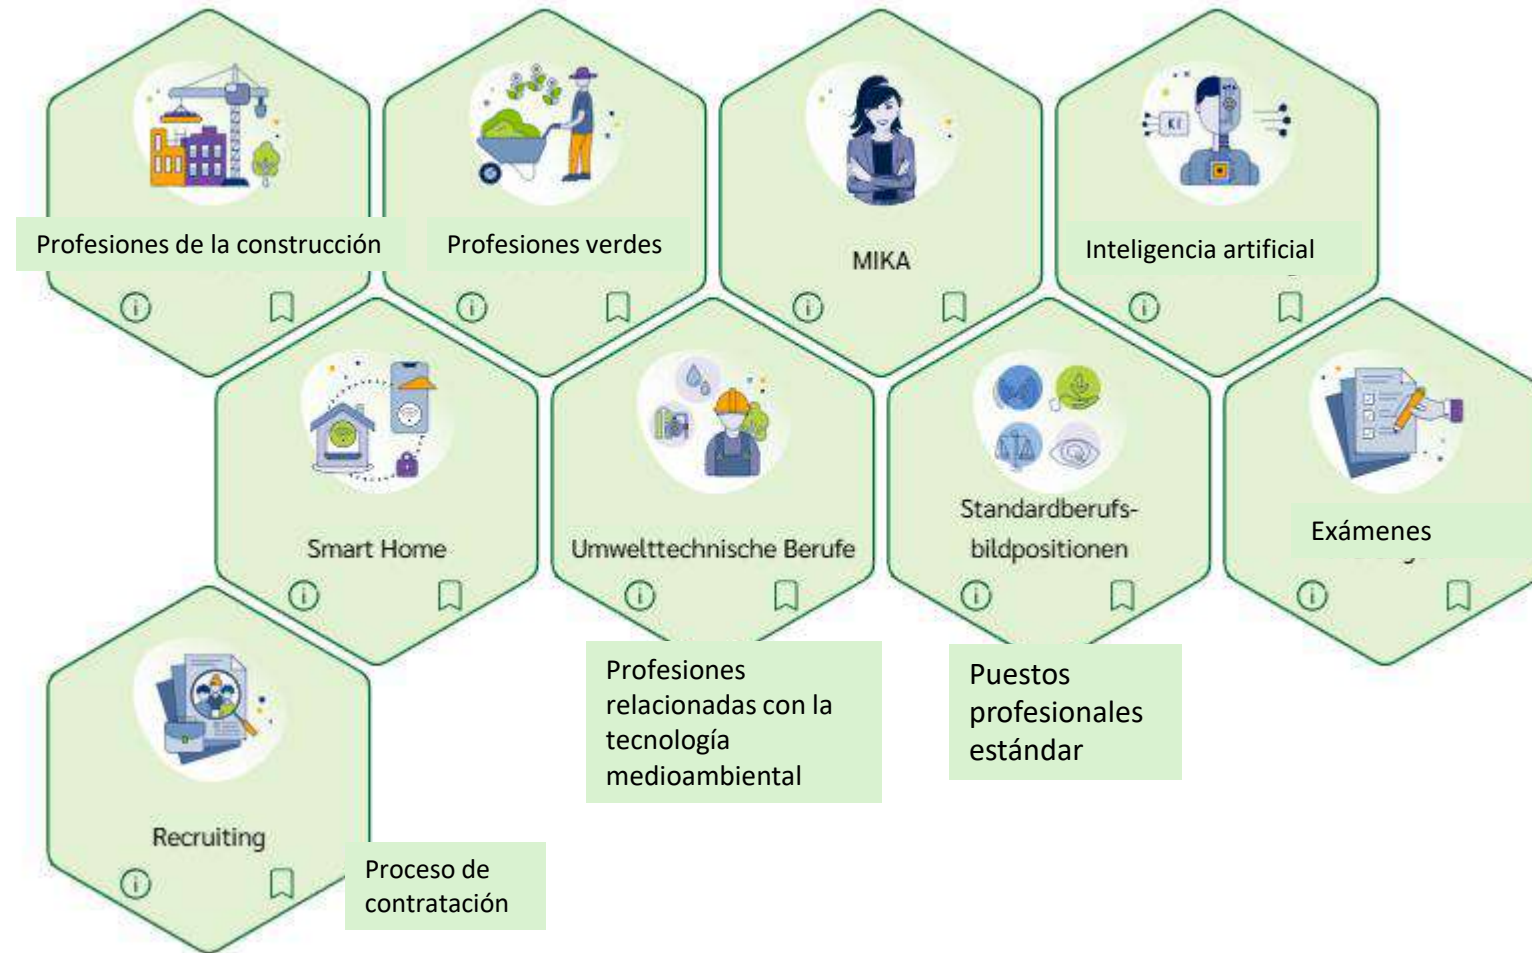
KI

Profesiones de la construcción

Profesiones verdes

MIKA

Inteligencia artificial

Smart Home

Umwelttechnische Berufe

Standardberufsbildpositionen

Exámenes

Profesiones relacionadas con la tecnología medioambiental

Puestos profesionales estándar

Recruiting

Proceso de contratación